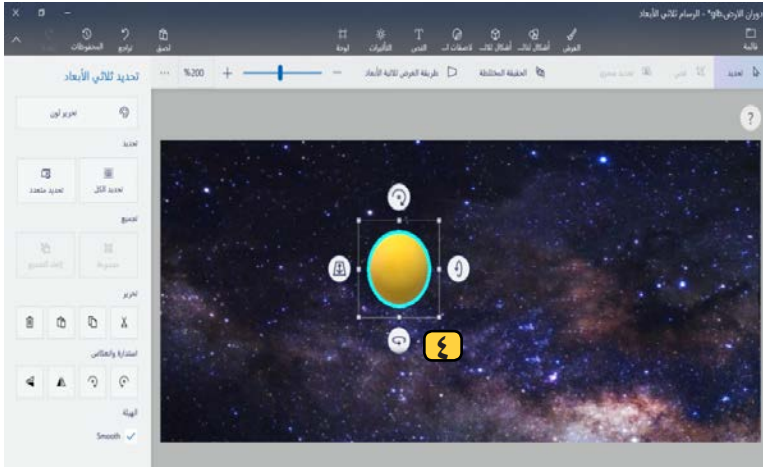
دوران الأرض.glb* - الرسام ثلاثي الأبعاد

قائمة
الفرش
أشكال ثنائ...
أشكال ثلاث...
ملصقات ا...
النص
التأثيرات
لوحة
لصق
تراجع
المحفوظات

تحديد
تحديد محيطي
الحقيقة المختلطة
طريقة العرض ثلاثية الأبعاد
%200

تحديد ثلاثي الأبعاد
تحرير لون
تحديد
تحديد الكل
تحديد متعدد
تجميع
مجموعة
إلغاء التجميع
تحرير
استدارة وانعكاس
الهيئة
Smooth

?

٤